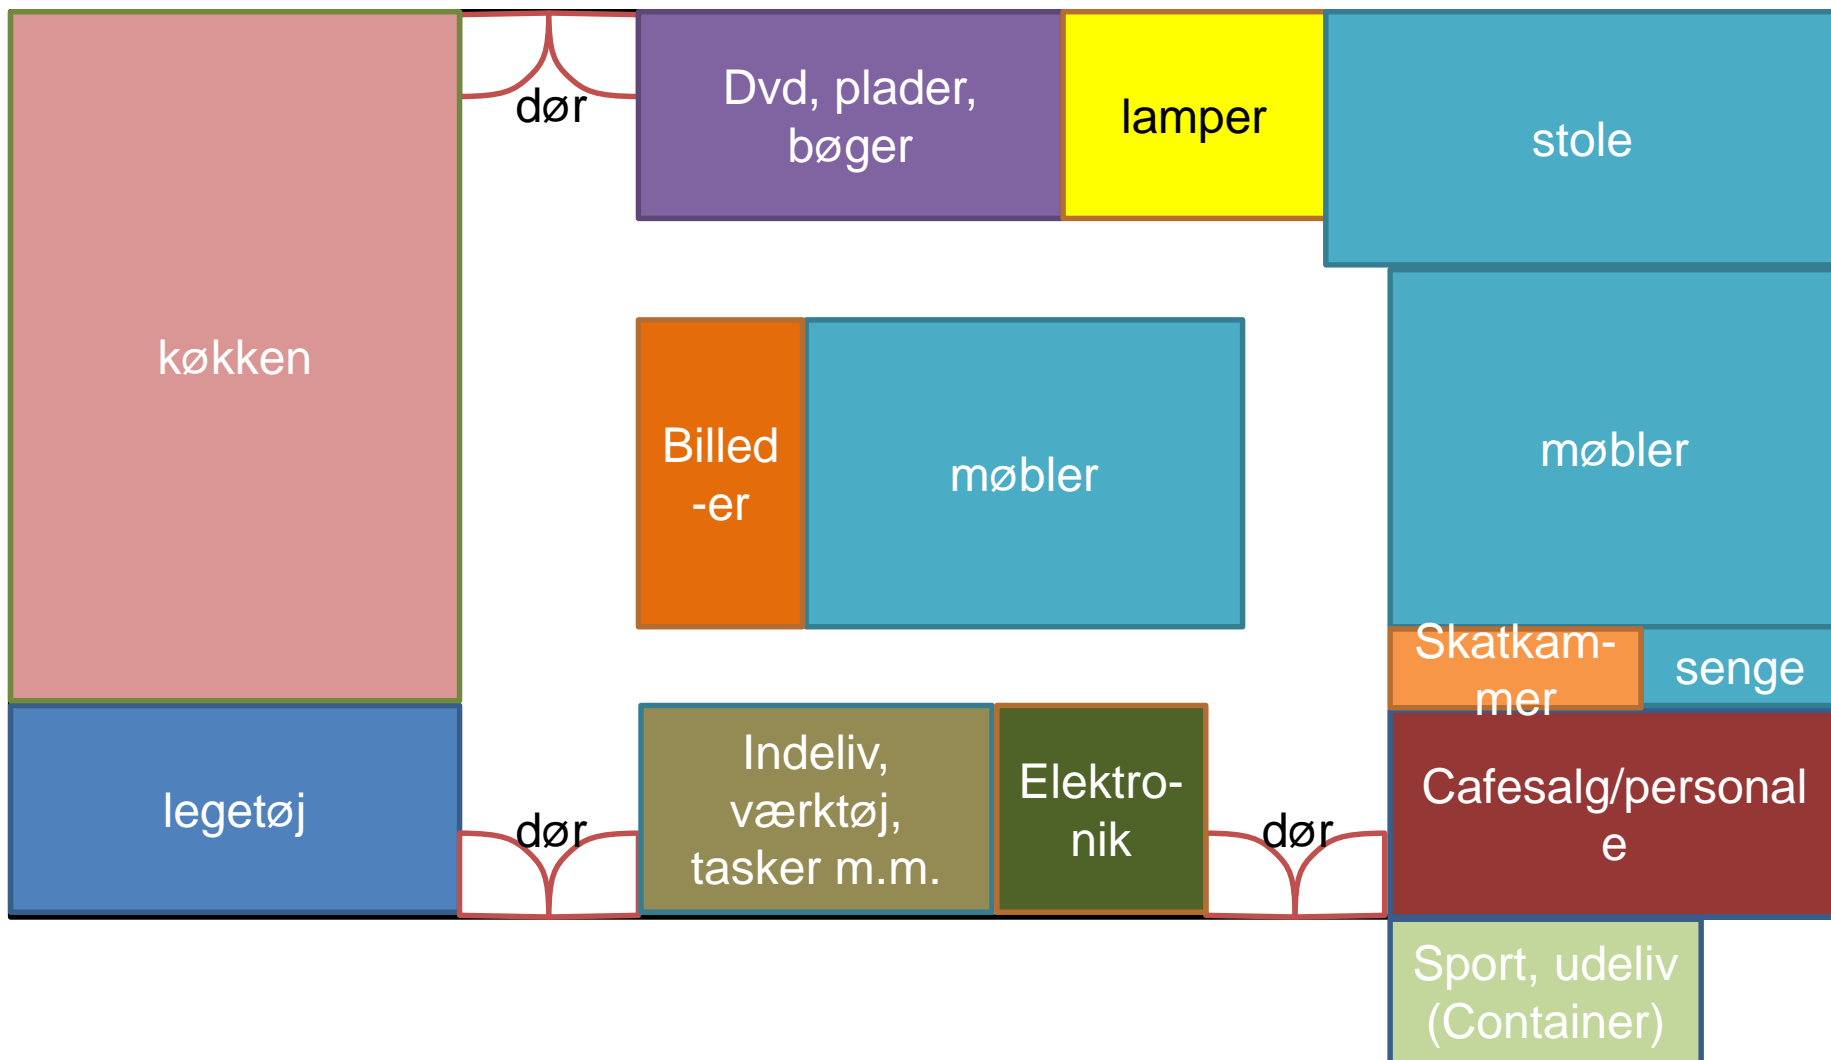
dør

Dvd, plader, bøger

lamper

stole

køkken

Billed -er

møbler

møbler

Skatkam- mer

senge

legetøj

dør

Indeliv, værktøj, tasker m.m.

Elektro- nik

dør

Cafesalg/personal e

Sport, udeliv (Container)